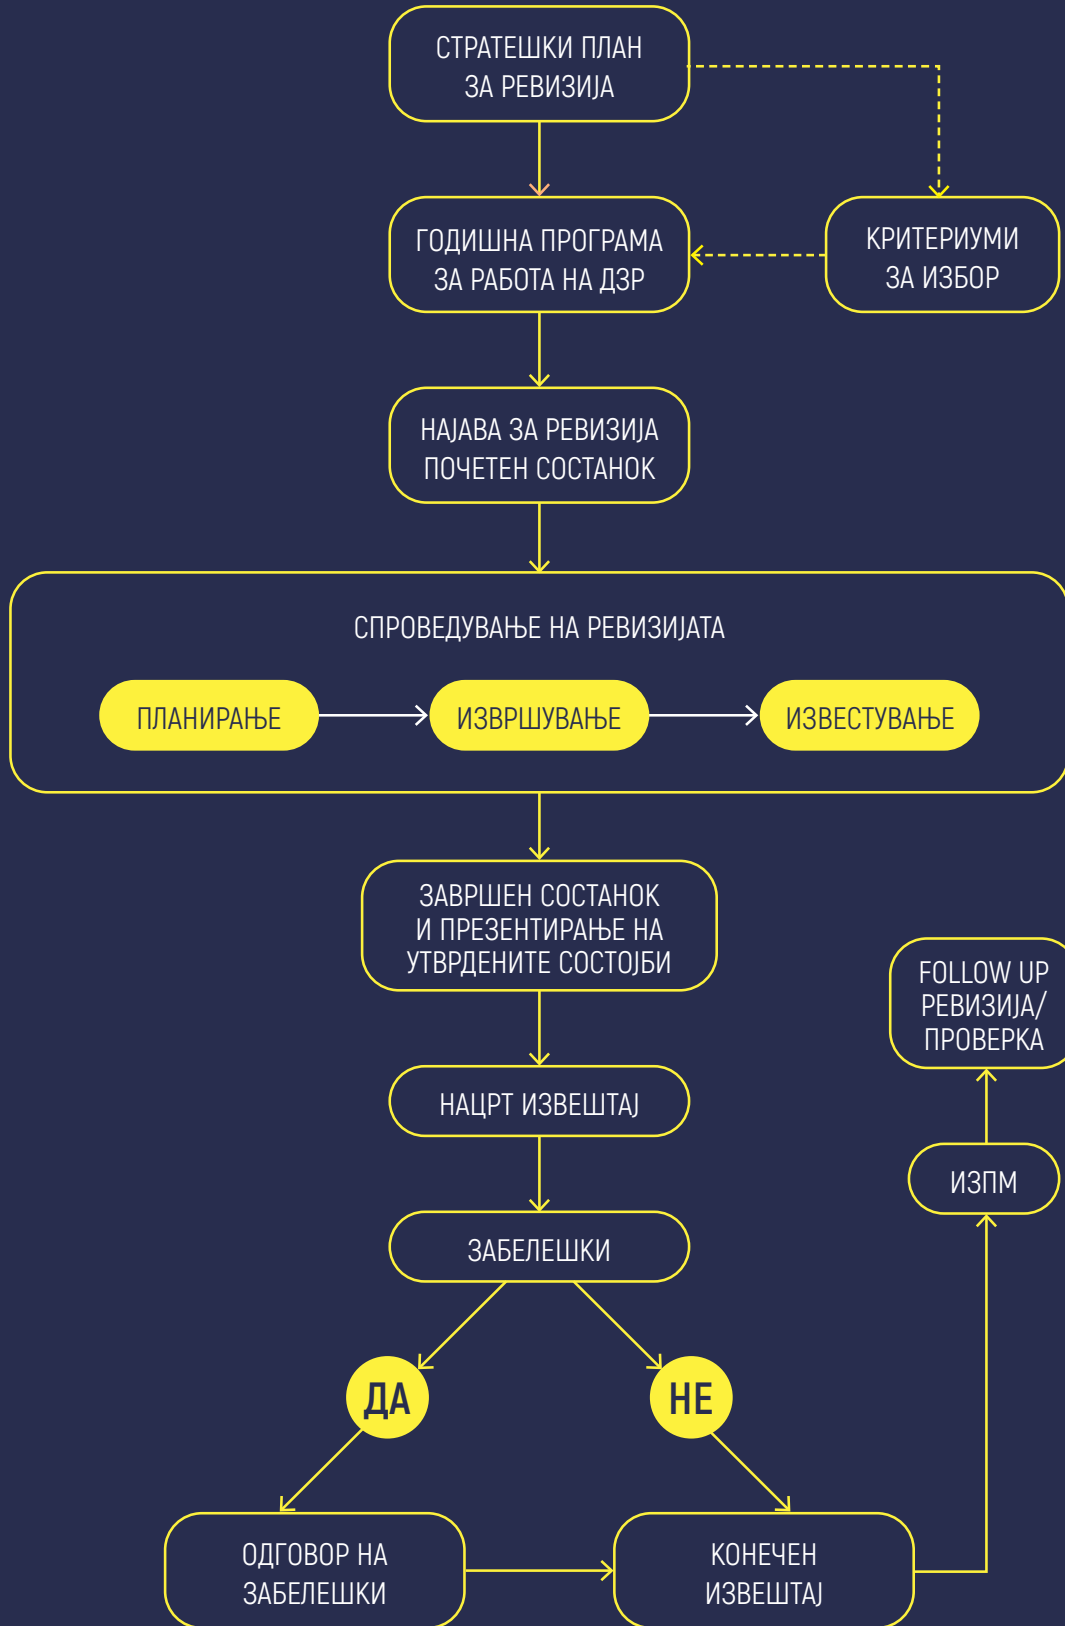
СТРАТЕШКИ ПЛАН ЗА РЕВИЗИЈА

ГОДИШНА ПРОГРАМА ЗА РАБОТА НА ДЗР

КРИТЕРИУМИ ЗА ИЗБОР

НАЈАВА ЗА РЕВИЗИЈА ПОЧЕТЕН СОСТАНОК

СПРОВЕДУВАЊЕ НА РЕВИЗИЈАТА

ПЛАНИРАЊЕ

ИЗВРШУВАЊЕ

ИЗВЕСТУВАЊЕ

ЗАВРШЕН СОСТАНОК И ПРЕЗЕНТИРАЊЕ НА УТВРДЕНИТЕ СОСТОЈБИ

FOLLOW UP РЕВИЗИЈА/ ПРОВЕРКА

НАЦРТ ИЗВЕШТАЈ

ИЗПМ

ЗАБЕЛЕШКИ

ДА

НЕ

ОДГОВОР НА ЗАБЕЛЕШКИ

КОНЕЧЕН ИЗВЕШТАЈ